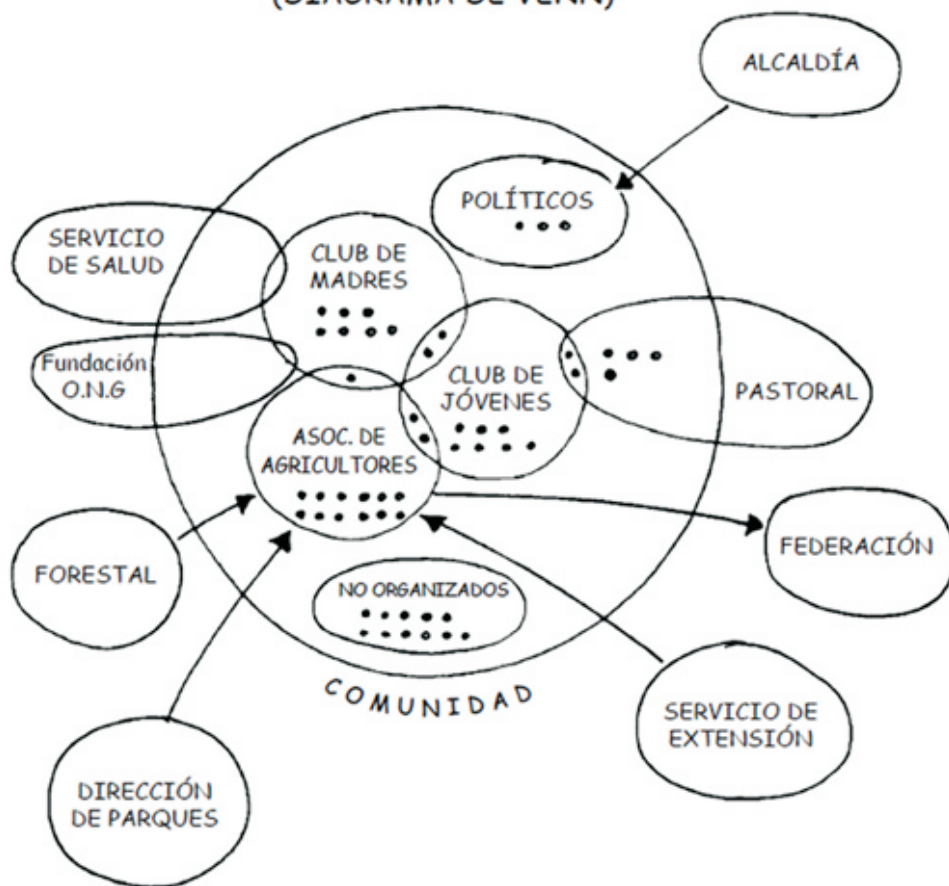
(DIAGRAMA DE VENN)

ALCALDÍA

POLÍTICOS

SERVICIO DE SALUD

CLUB DE MADRES

Fundación O.N.G

CLUB DE JÓVENES

PASTORAL

ASOC. DE AGRICULTORES

FORESTAL

FEDERACIÓN

NO ORGANIZADOS

COMUNIDAD

SERVICIO DE EXTENSIÓN

DIRECCIÓN DE PARQUES